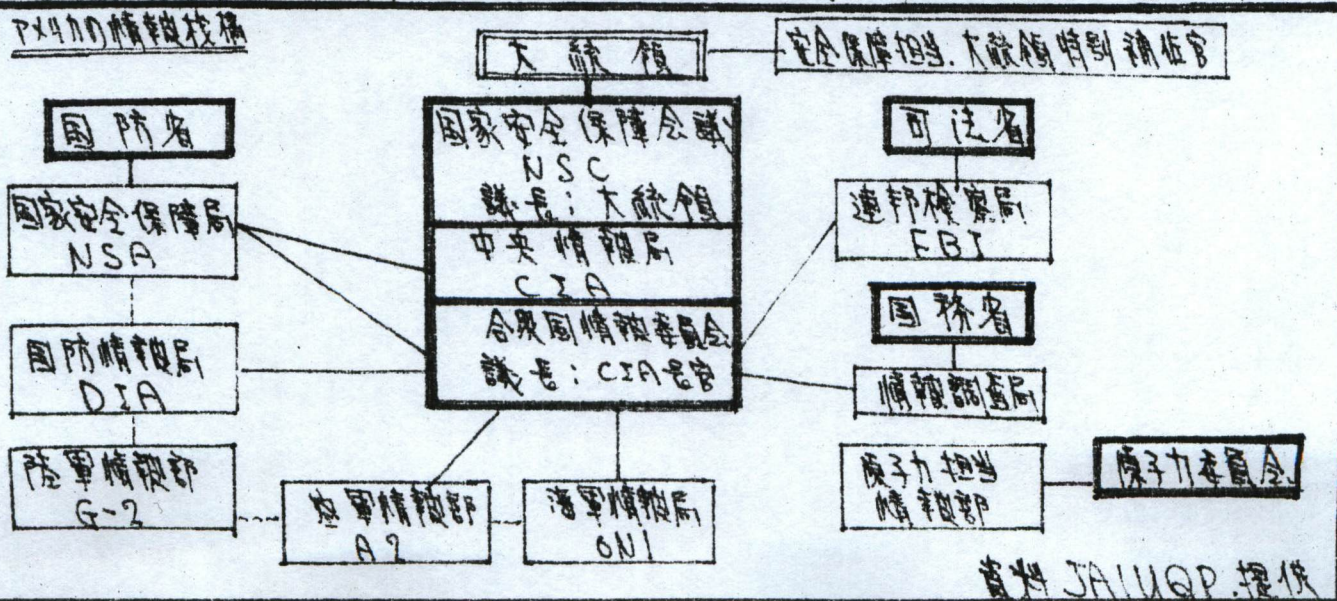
アメリカの情報機構

大統領

安全保障担当.大統領特別補佐官

国防省

国家安全保障局
NSA

国防情報局
DIA

陸軍情報部
G-2

国家安全保障会議
NSC
議長：大統領

中央情報局
CIA

合衆国情報委員会
議長：CIA長官

空軍情報部
A2

海軍情報局
ONI

司法省

連邦検察局
FBI

国務省

情報調査局

原子力担当
情報部

原子力委員会

資料 JA1UQP.提供